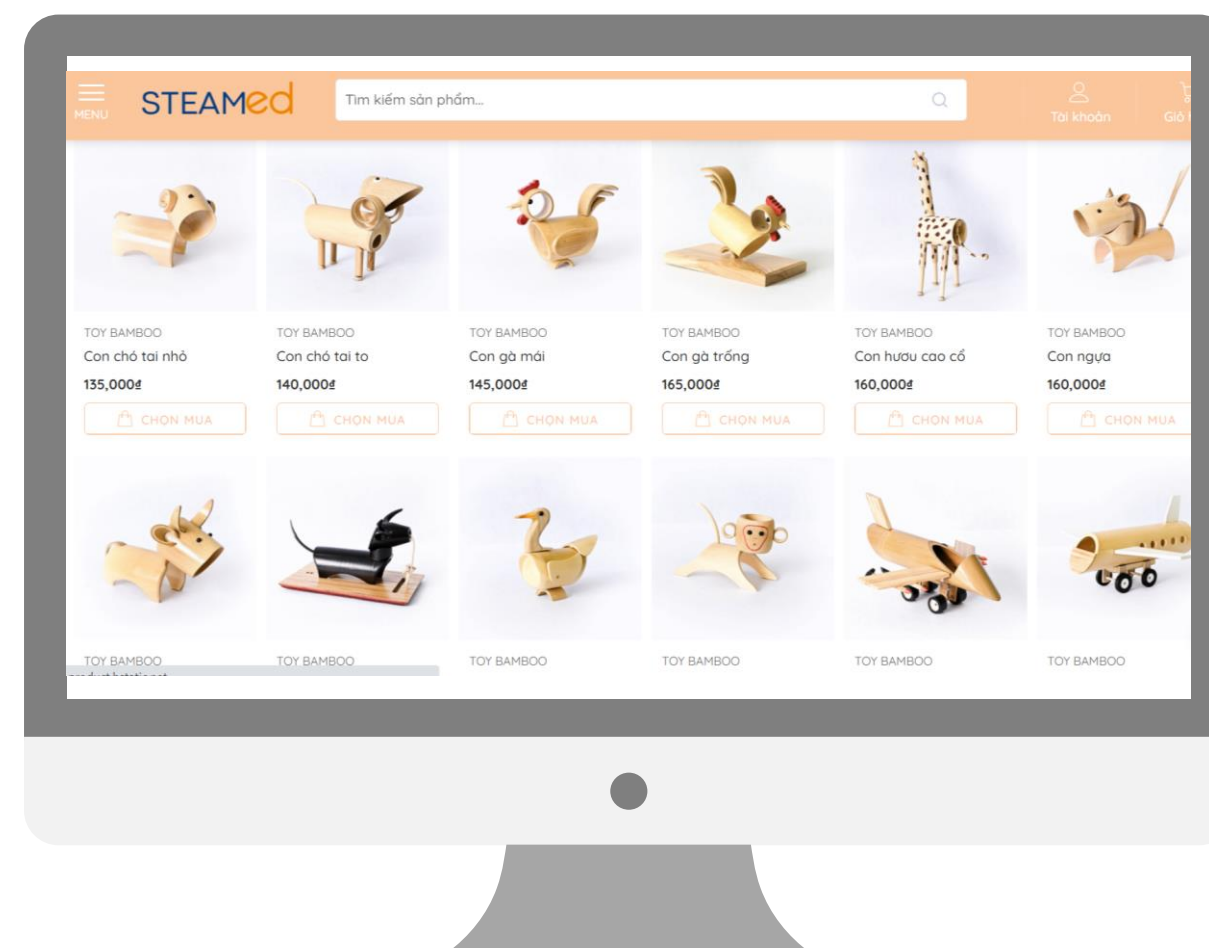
MENU STEAMed Tìm kiếm sản phẩm... Tài khoản Giỏ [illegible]

TOY BAMBOO
Con chó tai nhỏ
135,000₫
CHỌN MUA

TOY BAMBOO
Con chó tai to
140,000₫
CHỌN MUA

TOY BAMBOO
Con gà mái
145,000₫
CHỌN MUA

TOY BAMBOO
Con gà trống
165,000₫
CHỌN MUA

TOY BAMBOO
Con hươu cao cổ
160,000₫
CHỌN MUA

TOY BAMBOO
Con ngựa
160,000₫
CHỌN MUA

TOY BAMBOO

TOY BAMBOO

TOY BAMBOO

TOY BAMBOO

TOY BAMBOO

TOY BAMBOO

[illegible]